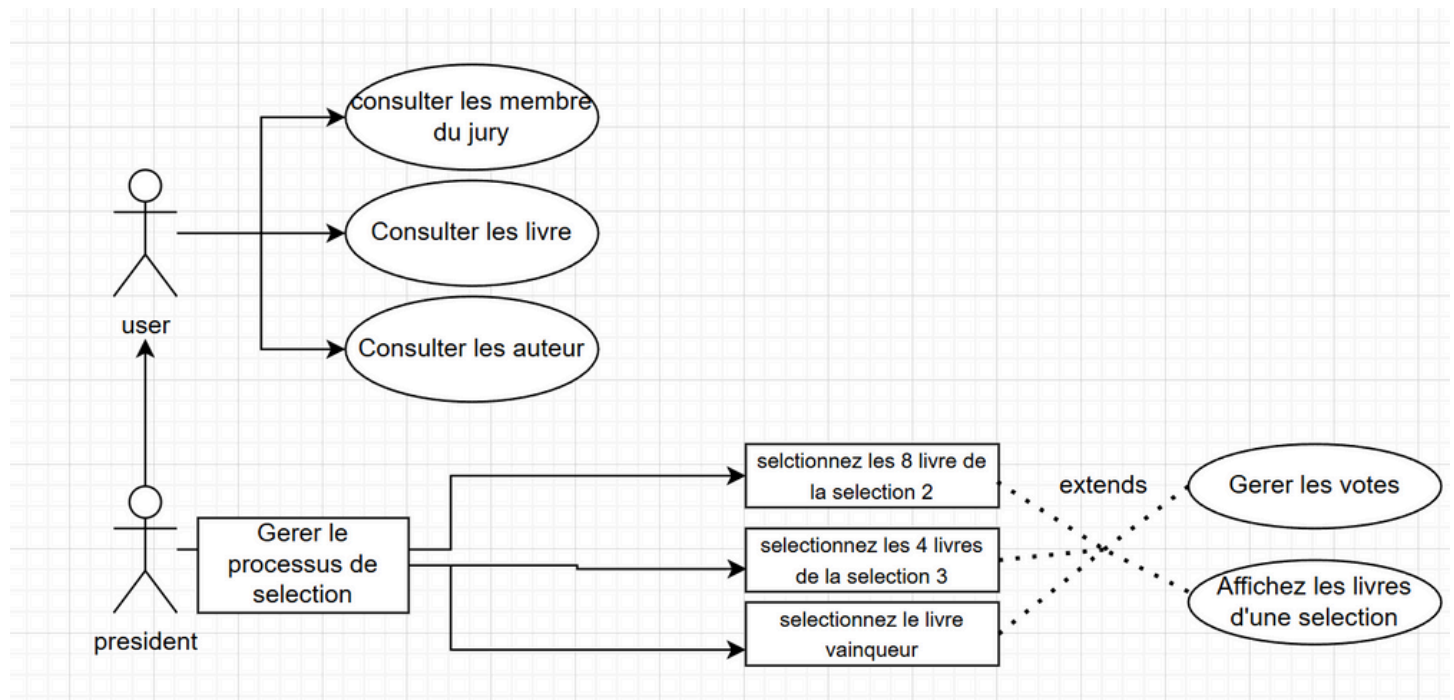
consulter les membre du jury

Consulter les livre

Consulter les auteur

user

president

Gerer le processus de selection

selctionnez les 8 livre de la selection 2

selectionnez les 4 livres de la selection 3

selectionnez le livre vainqueur

extends

Gerer les votes

Affichez les livres d'une selection